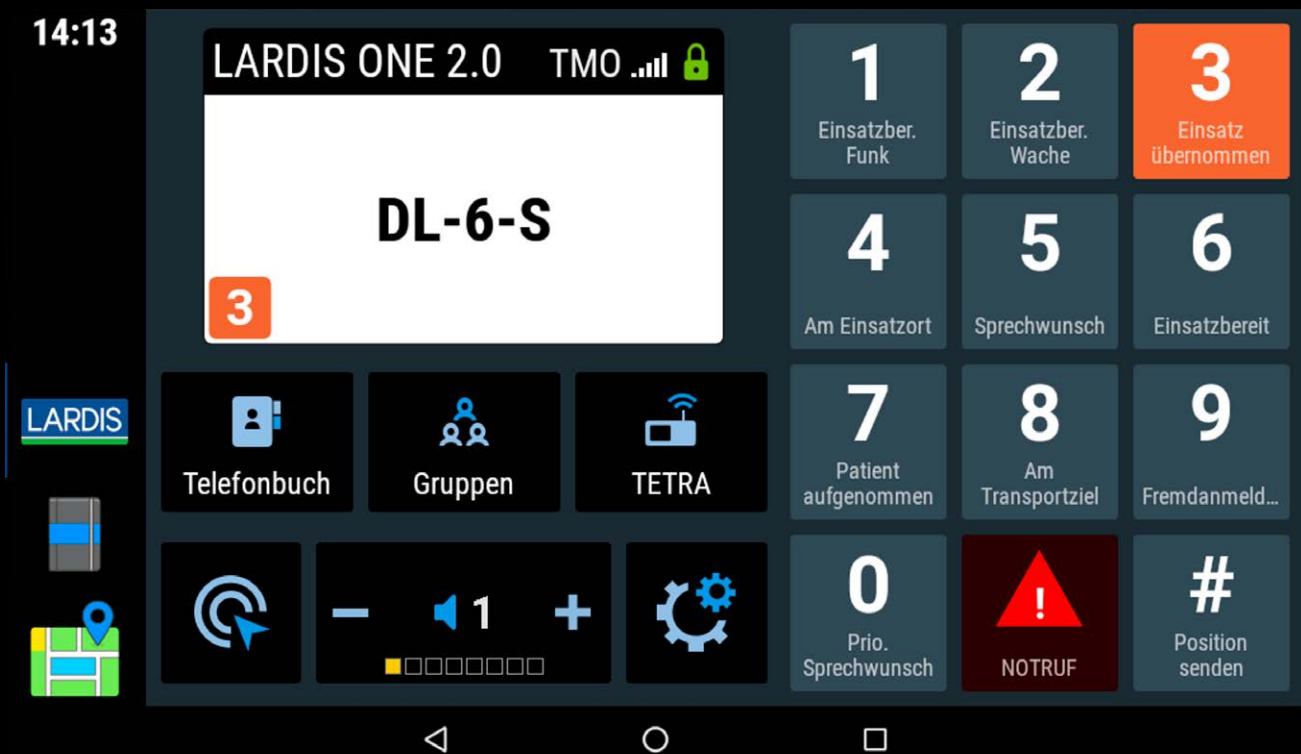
14:13

LARDIS ONE 2.0 TMO

DL-6-S

3

LARDIS

Telefonbuch

Gruppen

TETRA

− 1 +

1
Einsatzber. Funk

2
Einsatzber. Wache

3
Einsatz übernommen

4
Am Einsatzort

5
Sprechwunsch

6
Einsatzbereit

7
Patient aufgenommen

8
Am Transportziel

9
Fremdanmeld...

0
Prio. Sprechwunsch

NOTRUF

#
Position senden